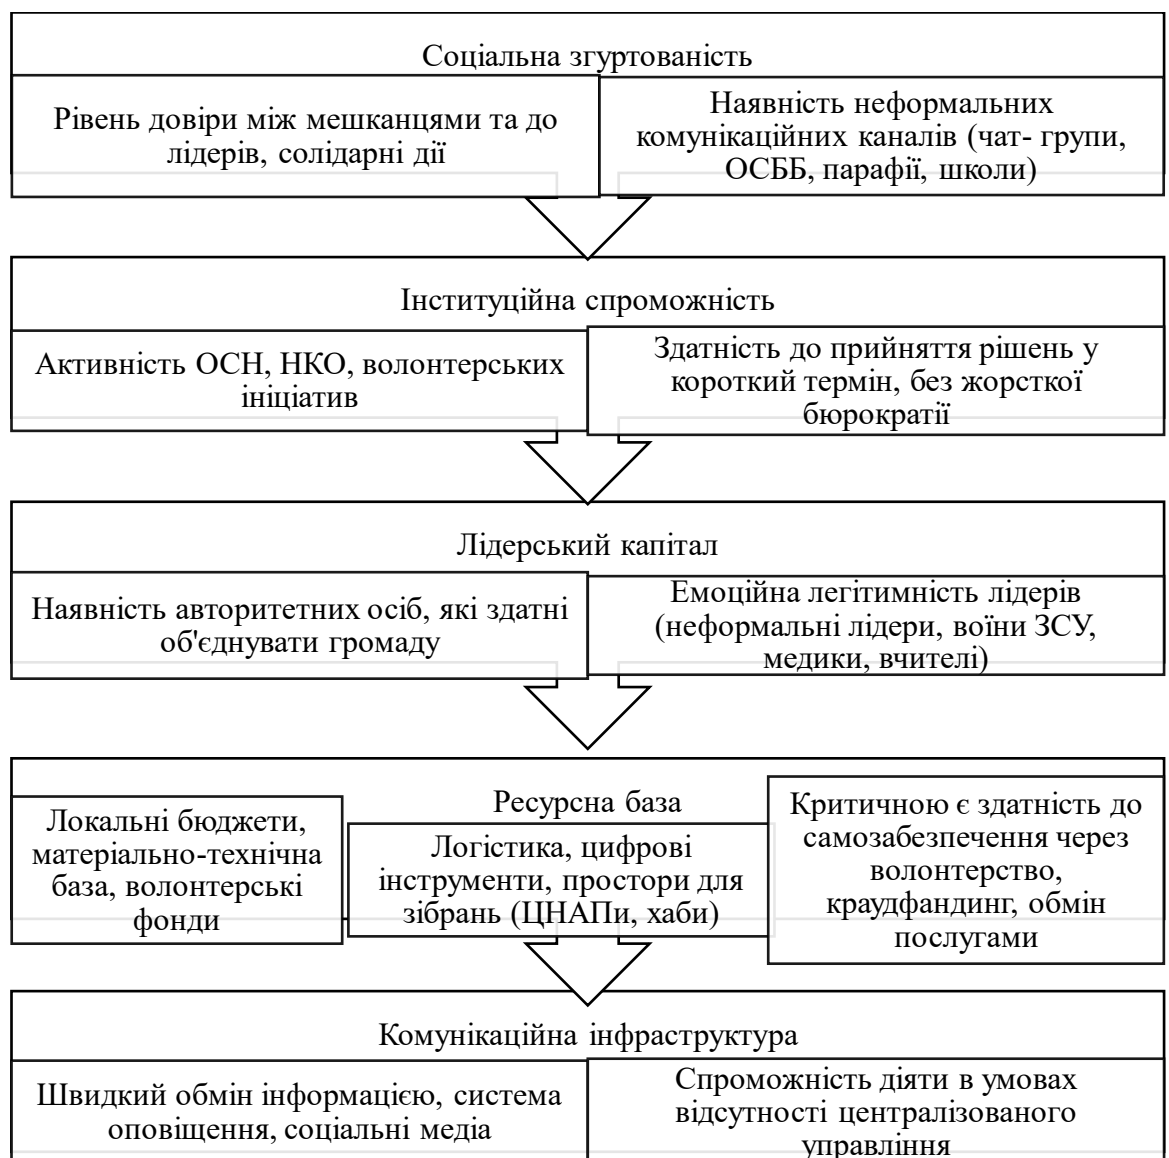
Соціальна згуртованість

Рівень довіри між мешканцями та до лідерів, солідарні дії

Наявність неформальних комунікаційних каналів (чат- групи, ОСББ, парафії, школи)

Інституційна спроможність

Активність ОСН, НКО, волонтерських ініціатив

Здатність до прийняття рішень у короткий термін, без жорсткої бюрократії

Лідерський капітал

Наявність авторитетних осіб, які здатні об'єднувати громаду

Емоційна легітимність лідерів (неформальні лідери, воїни ЗСУ, медики, вчителі)

Ресурсна база

Локальні бюджети, матеріально-технічна база, волонтерські фонди

Логістика, цифрові інструменти, простори для зібрань (ЦНАПи, хаби)

Критичною є здатність до самозабезпечення через волонтерство, краудфандинг, обмін послугами

Комунікаційна інфраструктура

Швидкий обмін інформацією, система оповіщення, соціальні медіа

Спроможність діяти в умовах відсутності централізованого управління